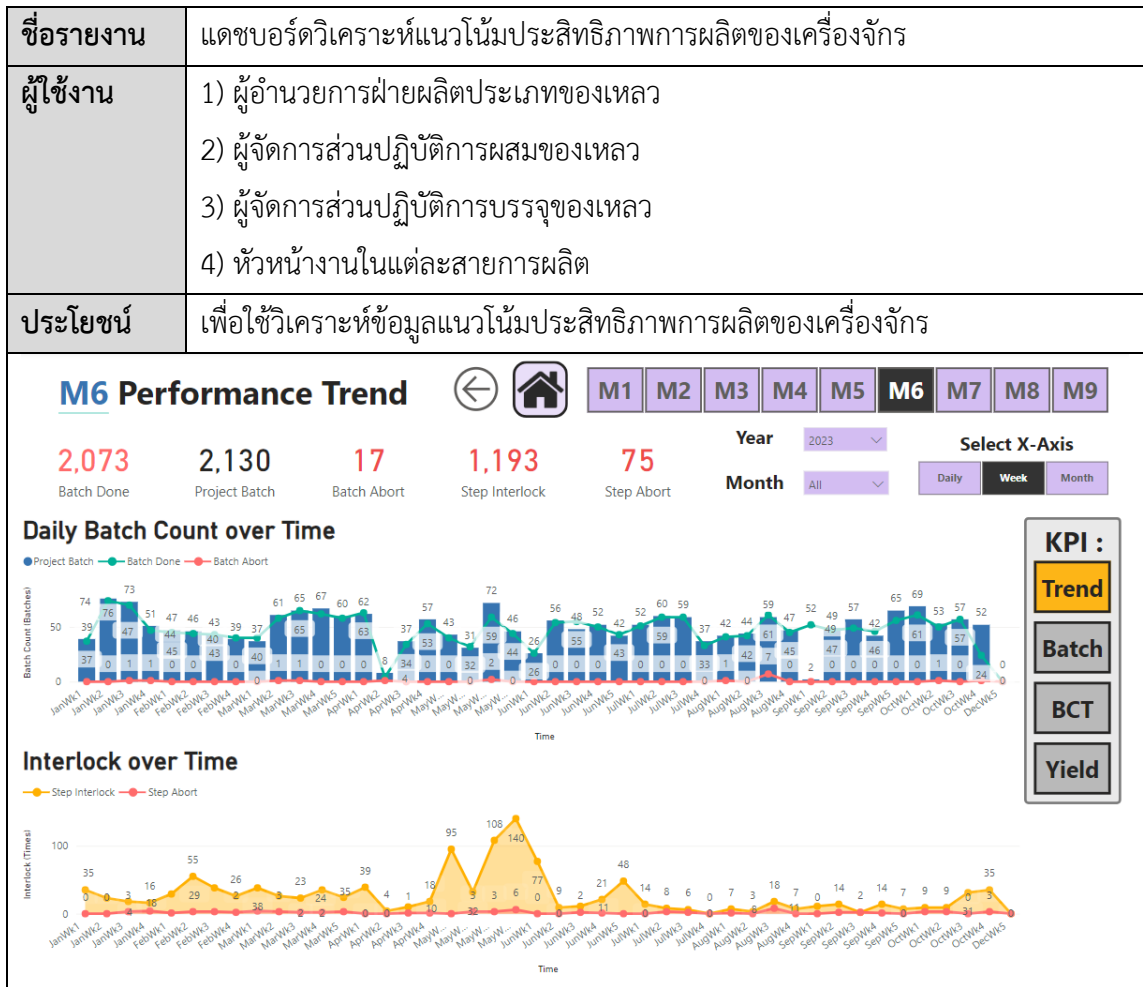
| ชื่อรายงาน | แดชบอร์ดวิเคราะห์แนวโน้มประสิทธิภาพการผลิตของเครื่องจักร |
|---|---|
| ผู้ใช้งาน | 1) ผู้อำนวยการฝ่ายผลิตประเภทของเหลว<br>2) ผู้จัดการส่วนปฏิบัติการผสมของเหลว<br>3) ผู้จัดการส่วนปฏิบัติการบรรจุของเหลว<br>4) หัวหน้างานในแต่ละสายการผลิต |
| ประโยชน์ | เพื่อใช้วิเคราะห์ข้อมูลแนวโน้มประสิทธิภาพการผลิตของเครื่องจักร |

M6 Performance Trend

M1 M2 M3 M4 M5 M6 M7 M8 M9

2,073 Batch Done
2,130 Project Batch
17 Batch Abort
1,193 Step Interlock
75 Step Abort

Year 2023
Month All

Select X-Axis
Daily Week Month

Daily Batch Count over Time
Project Batch Batch Done Batch Abort

Batch Count (Batches)

74 76 73 51 47 46 40 39 37 61 65 67 60 62 8 37 57 43 31 72 46 26 56 48 52 42 52 60 59 37 42 44 59 47 52 49 57 42 65 69 53 57 52 0
39 47 44 45 43 40 65 63 34 53 32 59 44 26 55 43 59 33 42 61 45 2 47 49 46 61 57 24

JanWk1 JanWk2 JanWk3 JanWk4 FebWk1 FebWk2 FebWk3 FebWk4 MarWk1 MarWk2 MarWk3 MarWk4 MarWk5 AprWk1 AprWk2 AprWk3 AprWk4 MayW... MayW... MayW... MayW... JunWk1 JunWk2 JunWk3 JunWk4 JunWk5 JulWk1 JulWk2 JulWk3 JulWk4 AugWk1 AugWk2 AugWk3 AugWk4 SepWk1 SepWk2 SepWk3 SepWk4 SepWk5 OctWk1 OctWk2 OctWk3 OctWk4 DecWk5

Time

Interlock over Time
Step Interlock Step Abort

Interlock (Times)

35 3 16 55 29 26 38 23 24 35 39 4 1 18 10 95 32 108 140 77 9 2 21 11 48 14 8 6 0 7 3 18 11 7 0 14 2 14 7 9 9 31 35 3

JanWk1 JanWk2 JanWk3 JanWk4 FebWk1 FebWk2 FebWk3 FebWk4 MarWk1 MarWk2 MarWk3 MarWk4 MarWk5 AprWk1 AprWk2 AprWk3 AprWk4 MayW... MayW... MayW... JunWk1 JunWk2 JunWk3 JunWk4 JunWk5 JulWk1 JulWk2 JulWk3 JulWk4 AugWk1 AugWk2 AugWk3 AugWk4 SepWk1 SepWk2 SepWk3 SepWk4 SepWk5 OctWk1 OctWk2 OctWk3 OctWk4 DecWk5

Time

KPI :
Trend
Batch
BCT
Yield